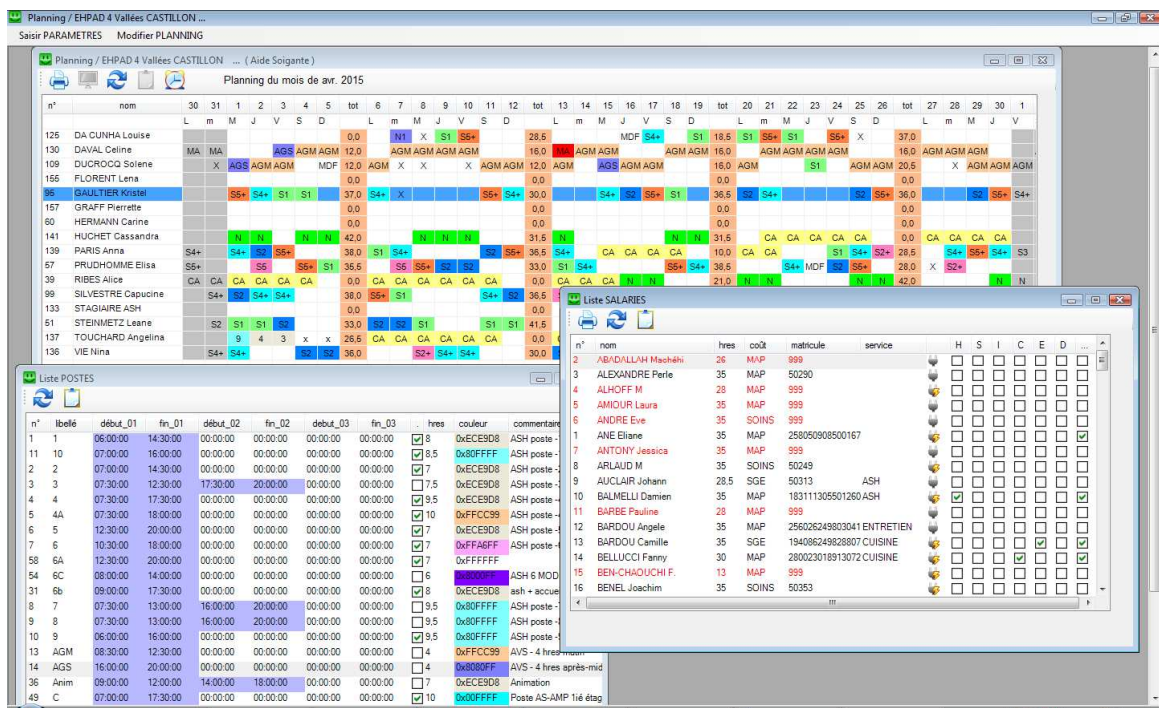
Planning / EHPAD 4 Vallées CASTILLON ...

Saisir PARAMETRES   Modifier PLANNING

Planning / EHPAD 4 Vallées CASTILLON ... ( Aide Soignante )

Planning du mois de avr. 2015

| n° | nom | 30 | 31 | 1 | 2 | 3 | 4 | 5 | tot | 6 | 7 | 8 | 9 | 10 | 11 | 12 | tot | 13 | 14 | 15 | 16 | 17 | 18 | 19 | tot | 20 | 21 | 22 | 23 | 24 | 25 | 26 | tot | 27 | 28 | 29 | 30 | 1 |
|---|---|---|---|---|---|---|---|---|---|---|---|---|---|---|---|---|---|---|---|---|---|---|---|---|---|---|---|---|---|---|---|---|---|---|---|---|---|---|
| | | L | m | M | J | V | S | D | | L | m | M | J | V | S | D | | L | m | M | J | V | S | D | | L | m | M | J | V | S | D | | L | m | M | J | V |
| 125 | DA CUNHA Louise | | | | | | | | 0,0 | | N1 | X | S1 | S5+ | | | 28,5 | | | | MDF | S4+ | | S1 | 18,5 | S1 | S5+ | S1 | | S5+ | X | | 37,0 | | | | | |
| 130 | DAVAL Celine | MA | MA | | | AGS | AGM | AGM | 12,0 | | AGM | AGM | AGM | AGM | | | 16,0 | MA | AGM | AGM | | | AGM | AGM | 16,0 | | AGM | AGM | AGM | AGM | | | 16,0 | AGM | AGM | AGM | | |
| 109 | DUCROCQ Solene | | X | AGS | AGM | AGM | | MDF | 12,0 | AGM | X | X | | X | AGM | AGM | 12,0 | AGM | | AGS | AGM | AGM | | | 16,0 | AGM | | | S1 | | AGM | AGM | 20,5 | | X | AGM | AGM | AGM |
| 155 | FLORENT Lena | | | | | | | | 0,0 | | | | | | | | 0,0 | | | | | | | | 0,0 | | | | | | | | 0,0 | | | | | |
| 95 | GAULTIER Kristel | | | S5+ | S4+ | S1 | S1 | | 37,0 | S4+ | X | | | | S6+ | S4+ | 30,0 | | | S4+ | S2 | S5+ | S1 | | 36,5 | S2 | S4+ | | | | S2 | S6+ | 36,0 | | | S2 | S6+ | S4+ |
| 157 | GRAFF Pierrette | | | | | | | | 0,0 | | | | | | | | 0,0 | | | | | | | | 0,0 | | | | | | | | 0,0 | | | | | |
| 60 | HERMANN Carine | | | | | | | | 0,0 | | | | | | | | 0,0 | | | | | | | | 0,0 | | | | | | | | 0,0 | | | | | |
| 141 | HUCHET Cassandra | | | N | N | | N | N | 42,0 | | | N | N | N | | | 31,5 | N | | | | | N | N | 31,5 | | CA | CA | CA | CA | CA | | 0,0 | CA | CA | CA | CA | |
| 139 | PARIS Anna | S4+ | | S4+ | S2 | S5+ | | | 38,0 | S1 | S4+ | | | | S2 | S5+ | 36,5 | S4+ | | CA | CA | CA | CA | | 10,0 | CA | CA | | | S1 | S4+ | S2+ | 28,5 | | S4+ | S5+ | S4+ | S3 |
| 57 | PRUDHOMME Elisa | S5+ | | | S5 | | S5+ | S1 | 36,5 | | S5 | S5+ | S2 | S2 | | | 33,0 | S1 | S4+ | | | | S5+ | S4+ | 38,6 | | | S4+ | MDF | S2 | S6+ | | 28,0 | X | S2+ | | | |
| 39 | RIBES Alice | CA | CA | CA | CA | CA | CA | | 0,0 | CA | CA | CA | CA | CA | CA | | 0,0 | CA | CA | CA | N | N | | | 21,0 | N | N | | | | N | N | 42,0 | | | | N | N |
| 99 | SILVESTRE Capucine | | S4+ | S2 | S4+ | S4+ | | | 38,0 | S5+ | S1 | | | | S4+ | S2 | 36,5 | | | | | | | | | | | | | | | | | | | | | |
| 133 | STAGIAIRE ASH | | | | | | | | 0,0 | | | | | | | | 0,0 | | | | | | | | | | | | | | | | | | | | | |
| 51 | STEINMETZ Leane | | S2 | S1 | S1 | S2 | | | 33,0 | S2 | S2 | S1 | | | S1 | S1 | 41,5 | | | | | | | | | | | | | | | | | | | | | |
| 137 | TOUCHARD Angelina | | | 9 | 4 | 3 | x | x | 26,5 | CA | CA | CA | CA | CA | CA | | 0,0 | | | | | | | | | | | | | | | | | | | | | |
| 136 | VIE Nina | | S4+ | S4+ | | | | | 38,0 | | | | S2+ | S4+ | S4+ | | 30,0 | | | | | | | | | | | | | | | | | | | | | |

Liste POSTES

| n° | libellé | début_01 | fin_01 | début_02 | fin_02 | debut_03 | fin_03 | hres | couleur | commentaire |
|---|---|---|---|---|---|---|---|---|---|---|
| 1 | 1 | 06:00:00 | 14:30:00 | 00:00:00 | 00:00:00 | 00:00:00 | 00:00:00 | 8 | 0xECE9D8 | ASH poste - |
| 11 | 10 | 07:00:00 | 16:00:00 | 00:00:00 | 00:00:00 | 00:00:00 | 00:00:00 | 8,5 | 0x80FFFF | ASH poste - |
| 2 | 2 | 07:00:00 | 14:30:00 | 00:00:00 | 00:00:00 | 00:00:00 | 00:00:00 | 7 | 0xECE9D8 | ASH poste - |
| 3 | 3 | 07:30:00 | 12:30:00 | 17:30:00 | 20:00:00 | 00:00:00 | 00:00:00 | 7,5 | 0xECE9D8 | ASH poste - |
| 4 | 4 | 07:30:00 | 17:30:00 | 00:00:00 | 00:00:00 | 00:00:00 | 00:00:00 | 9,5 | 0xECE9D8 | ASH poste - |
| 5 | 4A | 07:30:00 | 18:00:00 | 00:00:00 | 00:00:00 | 00:00:00 | 00:00:00 | 10 | 0xFFCC99 | ASH poste - |
| 6 | 5 | 12:30:00 | 20:00:00 | 00:00:00 | 00:00:00 | 00:00:00 | 00:00:00 | 7 | 0xECE9D8 | ASH poste - |
| 7 | 6 | 10:30:00 | 18:00:00 | 00:00:00 | 00:00:00 | 00:00:00 | 00:00:00 | 7 | 0xFFA6FF | ASH poste - |
| 58 | 6A | 12:30:00 | 20:00:00 | 00:00:00 | 00:00:00 | 00:00:00 | 00:00:00 | 7 | 0xFFFFFF | |
| 54 | 6C | 08:00:00 | 14:00:00 | 00:00:00 | 00:00:00 | 00:00:00 | 00:00:00 | 6 | 0x8000FF | ASH 6 MOD |
| 31 | 6b | 09:00:00 | 17:30:00 | 00:00:00 | 00:00:00 | 00:00:00 | 00:00:00 | 8 | 0xECE9D8 | ash + accue |
| 8 | 7 | 07:30:00 | 13:00:00 | 16:00:00 | 20:00:00 | 00:00:00 | 00:00:00 | 9,5 | 0x80FFFF | ASH poste - |
| 9 | 8 | 07:30:00 | 13:00:00 | 16:00:00 | 20:00:00 | 00:00:00 | 00:00:00 | 9,5 | 0x80FFFF | ASH poste - |
| 10 | 9 | 06:00:00 | 16:00:00 | 00:00:00 | 00:00:00 | 00:00:00 | 00:00:00 | 9,5 | 0x80FFFF | ASH poste - |
| 13 | AGM | 08:30:00 | 12:30:00 | 00:00:00 | 00:00:00 | 00:00:00 | 00:00:00 | 4 | 0xFFCC99 | AVS - 4 hres matin |
| 14 | AGS | 16:00:00 | 20:00:00 | 00:00:00 | 00:00:00 | 00:00:00 | 00:00:00 | 4 | 0x8080FF | AVS - 4 hres après-mid |
| 36 | Anim | 09:00:00 | 12:00:00 | 14:00:00 | 18:00:00 | 00:00:00 | 00:00:00 | 7 | 0xECE9D8 | Animation |
| 49 | C | 07:00:00 | 17:30:00 | 00:00:00 | 00:00:00 | 00:00:00 | 00:00:00 | 10 | 0x00FFFF | Poste AS-AMP 1ié étag |

Liste SALARIES

| n° | nom | hres | coût | matricule | service | | H | S | I | C | E | D | ... |
|---|---|---|---|---|---|---|---|---|---|---|---|---|---|
| 2 | ABADALLAH Machéhi | 26 | MAP | 999 | | | | | | | | | |
| 3 | ALEXANDRE Perle | 35 | MAP | 50290 | | | | | | | | | |
| 4 | ALHOFF M | 28 | MAP | 999 | | | | | | | | | |
| 5 | AMIOUR Laura | 35 | MAP | 999 | | | | | | | | | |
| 6 | ANDRE Eve | 35 | SOINS | 999 | | | | | | | | | |
| 1 | ANE Eliane | 35 | MAP | 258050908500167 | | | | | | | | ☑ | |
| 7 | ANTONY Jessica | 35 | MAP | 999 | | | | | | | | | |
| 8 | ARLAUD M | 35 | SOINS | 50249 | | | | | | | | | |
| 9 | AUCLAIR Johann | 28,5 | SGE | 50313 | ASH | | | | | | | | |
| 10 | BALMELLI Damien | 35 | MAP | 183111305501260 | ASH | | ☑ | | | | | ☑ | |
| 11 | BARBE Pauline | 28 | MAP | 999 | | | | | | | | | |
| 12 | BARDOU Angele | 35 | MAP | 256026249803041 | ENTRETIEN | | | | | | | | |
| 13 | BARDOU Camille | 35 | SGE | 194086249828807 | CUISINE | | | | | | ☑ | ☑ | |
| 14 | BELLUCCI Fanny | 30 | MAP | 280023018913072 | CUISINE | | | | | ☑ | | ☑ | |
| 15 | BEN-CHAOUCHI F. | 13 | MAP | 999 | | | | | | | | | |
| 16 | BENEL Joachim | 35 | SOINS | 50353 | | | | | | | | | |